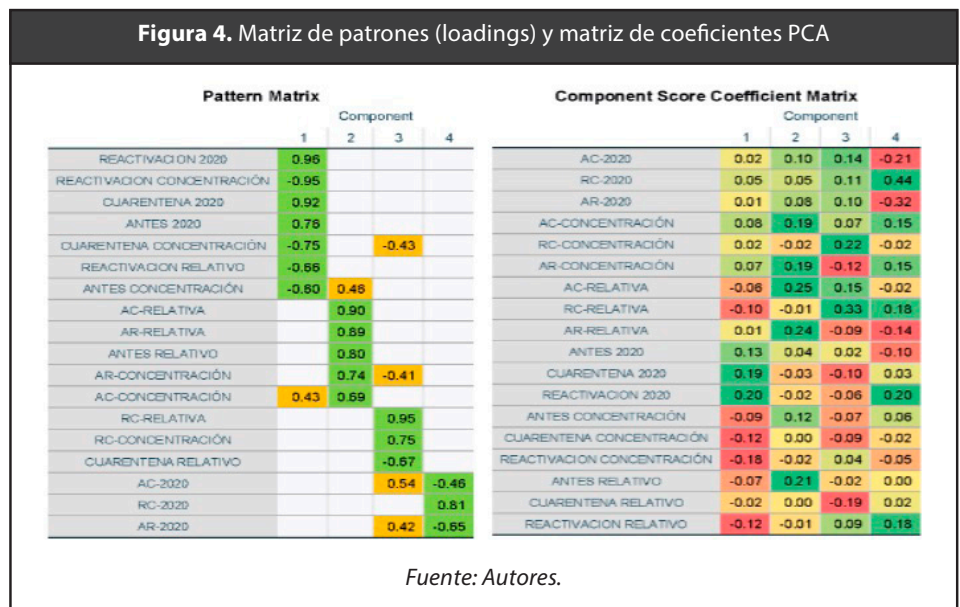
**Figura 4.** Matriz de patrones (loadings) y matriz de coeficientes PCA

**Pattern Matrix**

| | Component 1 | 2 | 3 | 4 |
|---|---|---|---|---|
| REACTIVACION 2020 | 0.96 | | | |
| REACTIVACION CONCENTRACIÓN | -0.95 | | | |
| CUARENTENA 2020 | 0.92 | | | |
| ANTES 2020 | 0.76 | | | |
| CUARENTENA CONCENTRACIÓN | -0.75 | | -0.43 | |
| REACTIVACION RELATIVO | -0.66 | | | |
| ANTES CONCENTRACIÓN | -0.60 | 0.48 | | |
| AC-RELATIVA | | 0.90 | | |
| AR-RELATIVA | | 0.89 | | |
| ANTES RELATIVO | | 0.80 | | |
| AR-CONCENTRACIÓN | | 0.74 | -0.41 | |
| AC-CONCENTRACIÓN | 0.43 | 0.69 | | |
| RC-RELATIVA | | | 0.95 | |
| RC-CONCENTRACIÓN | | | 0.75 | |
| CUARENTENA RELATIVO | | | -0.67 | |
| AC-2020 | | | 0.54 | -0.46 |
| RC-2020 | | | | 0.81 |
| AR-2020 | | | 0.42 | -0.65 |

**Component Score Coefficient Matrix**

| | Component 1 | 2 | 3 | 4 |
|---|---|---|---|---|
| AC-2020 | 0.02 | 0.10 | 0.14 | -0.21 |
| RC-2020 | 0.05 | 0.05 | 0.11 | 0.44 |
| AR-2020 | 0.01 | 0.08 | 0.10 | -0.32 |
| AC-CONCENTRACIÓN | 0.08 | 0.19 | 0.07 | 0.15 |
| RC-CONCENTRACIÓN | 0.02 | -0.02 | 0.22 | -0.02 |
| AR-CONCENTRACIÓN | 0.07 | 0.19 | -0.12 | 0.15 |
| AC-RELATIVA | -0.06 | 0.25 | 0.15 | -0.02 |
| RC-RELATIVA | -0.10 | -0.01 | 0.33 | 0.18 |
| AR-RELATIVA | 0.01 | 0.24 | -0.09 | -0.14 |
| ANTES 2020 | 0.13 | 0.04 | 0.02 | -0.10 |
| CUARENTENA 2020 | 0.19 | -0.03 | -0.10 | 0.03 |
| REACTIVACION 2020 | 0.20 | -0.02 | -0.06 | 0.20 |
| ANTES CONCENTRACIÓN | -0.09 | 0.12 | -0.07 | 0.06 |
| CUARENTENA CONCENTRACIÓN | -0.12 | 0.00 | -0.09 | -0.02 |
| REACTIVACION CONCENTRACIÓN | -0.18 | -0.02 | 0.04 | -0.05 |
| ANTES RELATIVO | -0.07 | 0.21 | -0.02 | 0.00 |
| CUARENTENA RELATIVO | -0.02 | 0.00 | -0.19 | 0.02 |
| REACTIVACION RELATIVO | -0.12 | -0.01 | 0.09 | 0.18 |

*Fuente: Autores.*